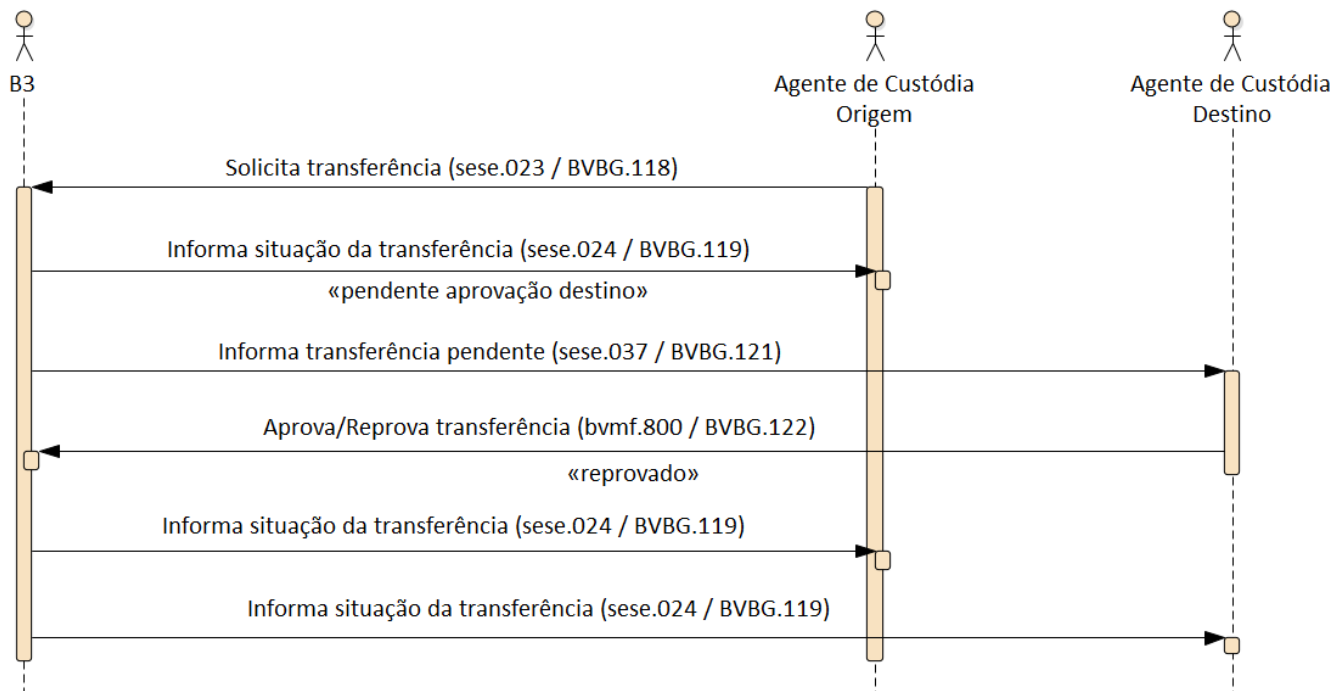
B3

Agente de Custódia Origem

Agente de Custódia Destino

Solicita transferência (sese.023 / BVBG.118)

Informa situação da transferência (sese.024 / BVBG.119)

«pendente aprovação destino»

Informa transferência pendente (sese.037 / BVBG.121)

Aprova/Reprova transferência (bvmf.800 / BVBG.122)

«reprovado»

Informa situação da transferência (sese.024 / BVBG.119)

Informa situação da transferência (sese.024 / BVBG.119)